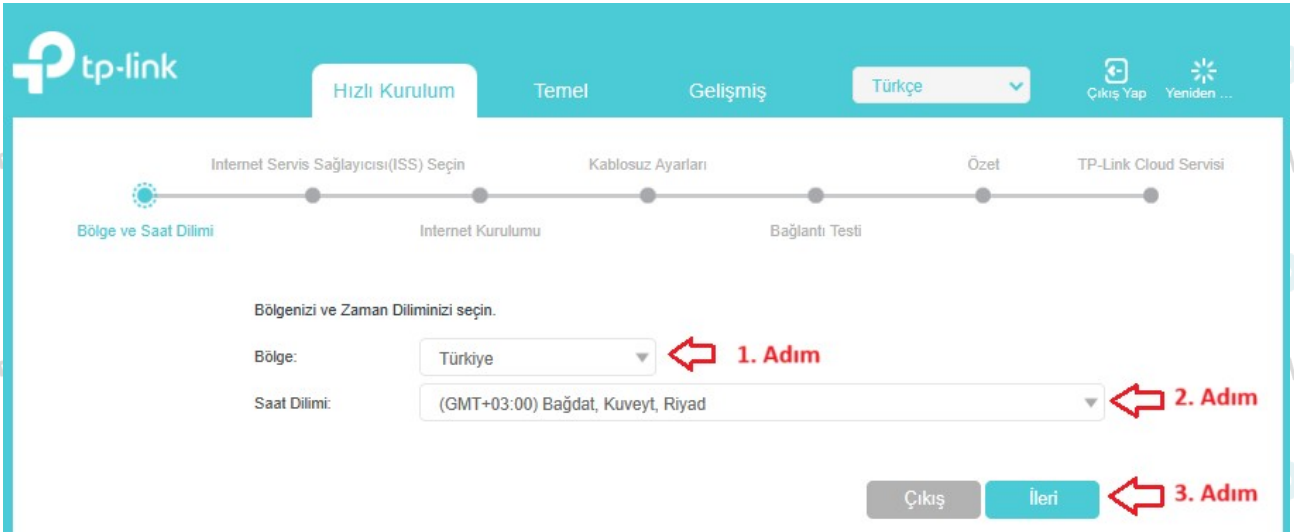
tp-link

Hızlı Kurulum Temel Gelişmiş Türkçe Çıkış Yap Yeniden ...

Internet Servis Sağlayıcısı(ISS) Seçin Kablosuz Ayarları Özet TP-Link Cloud Servisi

Bölge ve Saat Dilimi Internet Kurulumu Bağlantı Testi

Bölgenizi ve Zaman Diliminizi seçin.

Bölge: Türkiye 1. Adım

Saat Dilimi: (GMT+03:00) Bağdat, Kuveyt, Riyad 2. Adım

Çıkış İleri 3. Adım